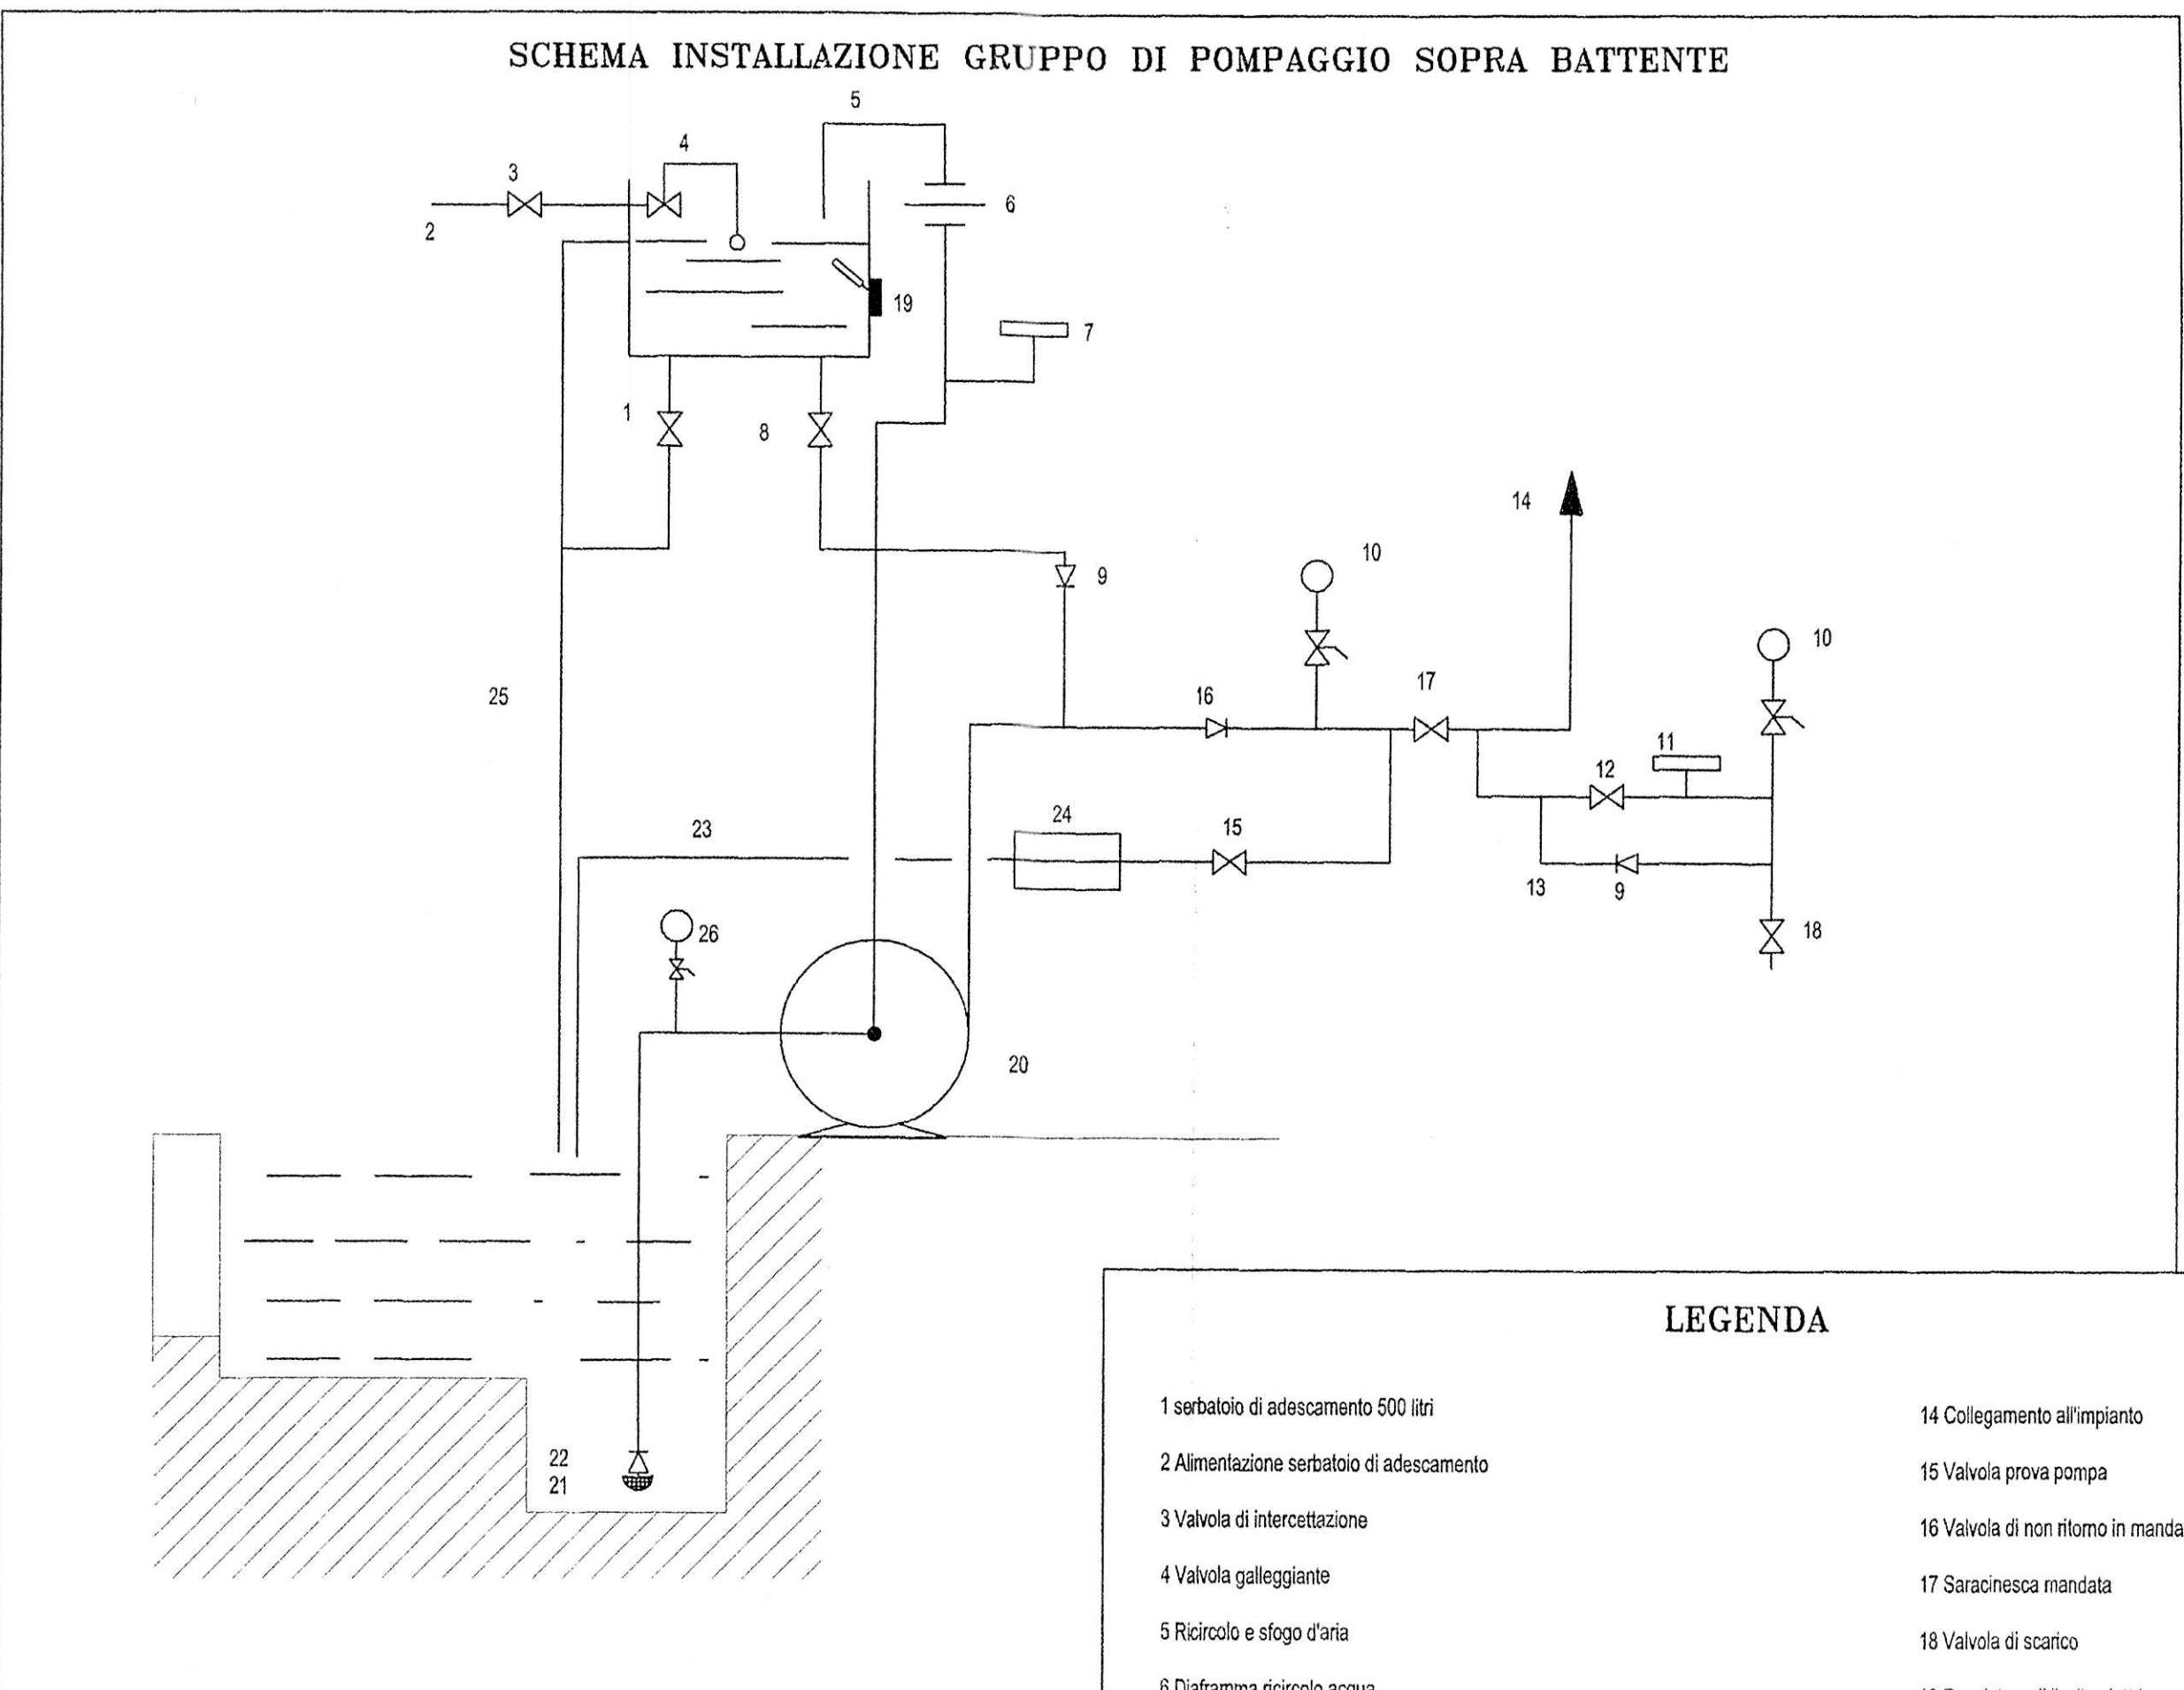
SCHEMA INSTALLAZIONE GRUPPO DI POMPAGGIO SOPRA BATTENTE

5

4

3

6

2

19

7

1

8

14

10

9

10

25

16

17

11

12

23

24

15

13

9

18

26

20

22
21

LEGENDA

1 serbatoio di adescamento 500 litri

2 Alimentazione serbatoio di adescamento

3 Valvola di intercettazione

4 Valvola galleggiante

5 Ricircolo e sfogo d'aria

6 Diaframma ricircolo acqua

14 Collegamento all'impianto

15 Valvola prova pompa

16 Valvola di non ritorno in manda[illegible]

17 Saracinesca mandata

18 Valvola di scarico

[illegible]